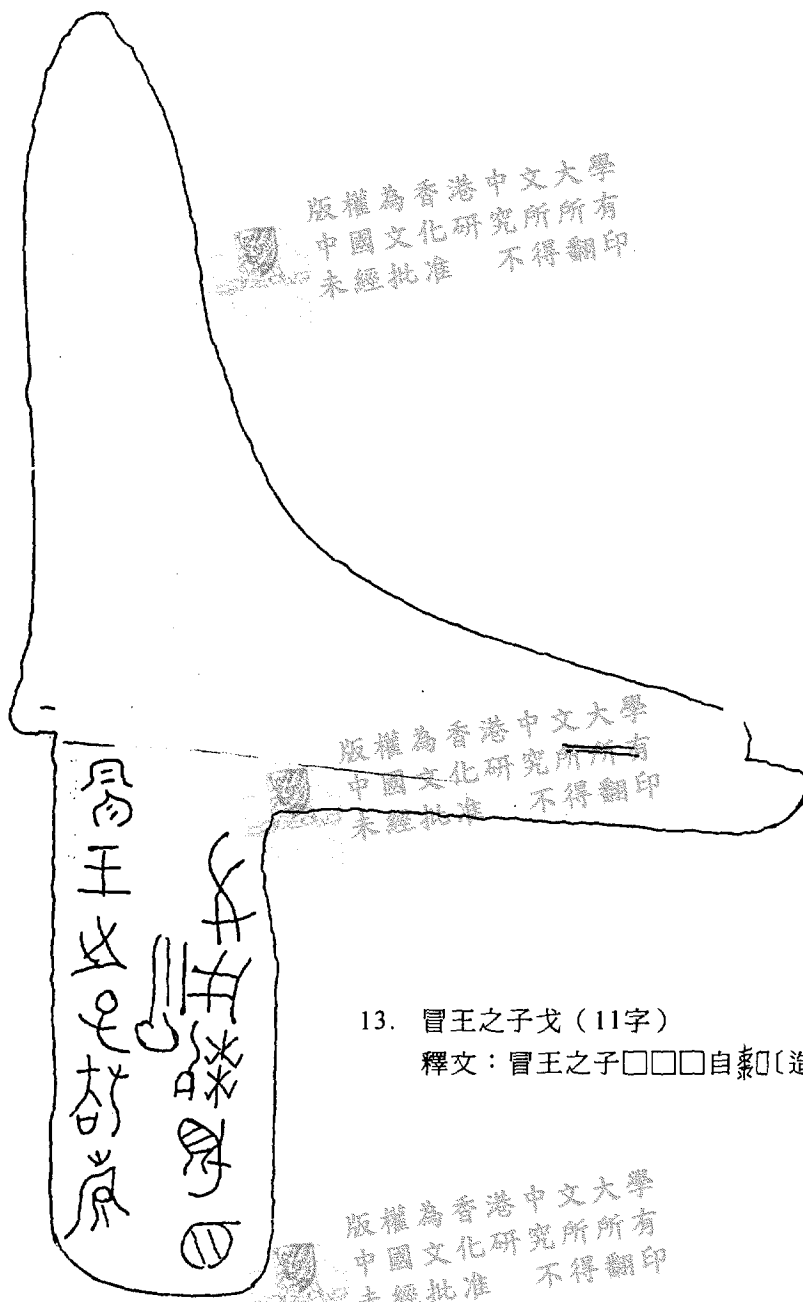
版權為香港中文大學
中國文化研究所所有
未經批准　不得翻印

版權為香港中文大學
中國文化研究所所有
未經批准　不得翻印

13. 冒王之子戈（11字）
釋文：冒王之子□□□自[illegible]

版權為香港中文大學
中國文化研究所所有
未經批准　不得翻印